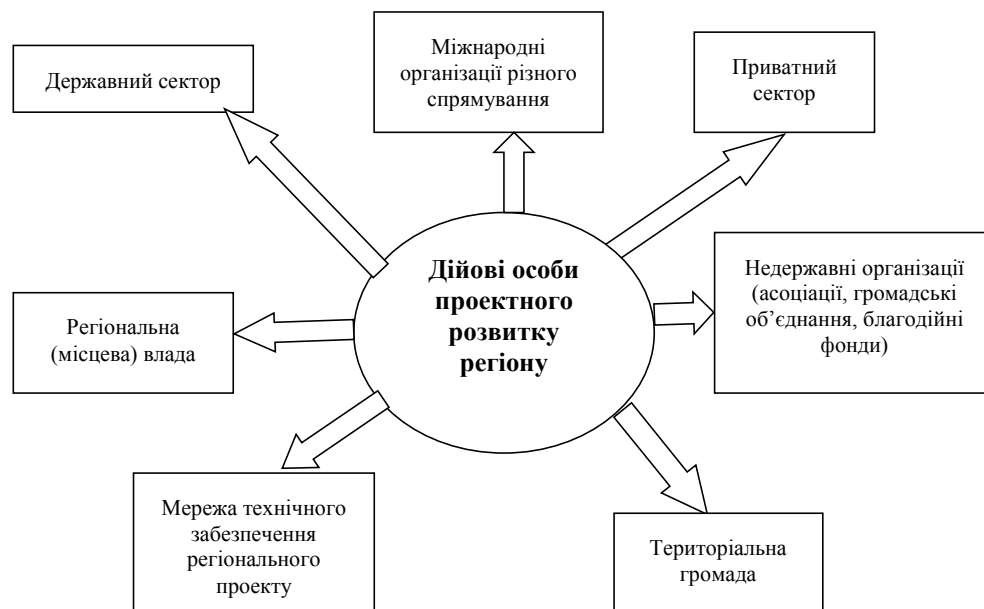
Державний сектор

Міжнародні організації різного спрямування

Приватний сектор

Дійові особи проектного розвитку регіону

Регіональна (місцева) влада

Недержавні організації (асоціації, громадські об'єднання, благодійні фонди)

Мережа технічного забезпечення регіонального проекту

Територіальна громада